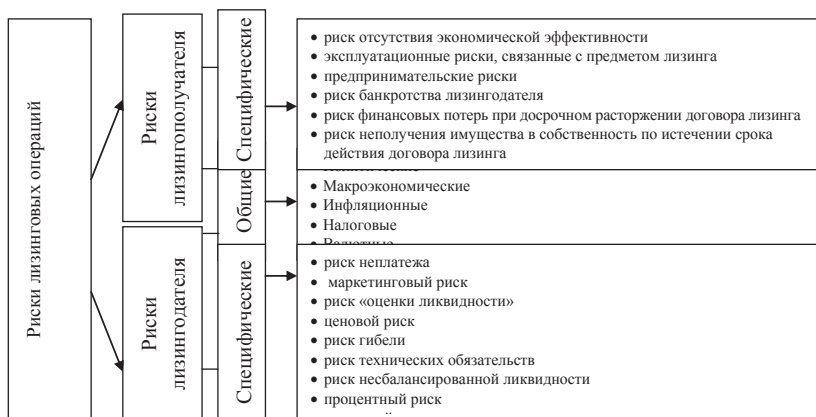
Риски лизинговых операций

Риски лизингополучателя

Специфические

- риск отсутствия экономической эффективности
- эксплуатационные риски, связанные с предметом лизинга
- предпринимательские риски
- риск банкротства лизингодателя
- риск финансовых потерь при досрочном расторжении договора лизинга
- риск неполучения имущества в собственность по истечении срока действия договора лизинга

Общие

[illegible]
- Макроэкономические
- Инфляционные
- Налоговые
- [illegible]

Риски лизингодателя

Специфические

- риск неплатежа
- маркетинговый риск
- риск «оценки ликвидности»
- ценовой риск
- риск гибели
- риск технических обязательств
- риск несбалансированной ликвидности
- процентный риск
- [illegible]